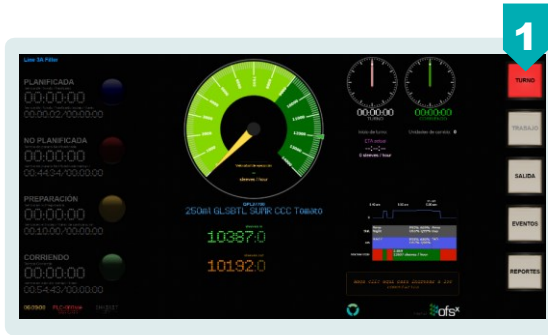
1

Line 3A Filler

PLANIFICADA
00:00:00
00:00:02/00:00:00

NO PLANIFICADA
00:00:00
00:44:34/00:00:00

PREPARACIÓN
00:00:00
00:10:00/00:00:00

CORRIENDO
00:00:00
00:54:43/00:00:00

250ml GLSBTL SUMR CCC Tomato

10387.0

10192.0

00:00:00
00:00:00

TURNO
TRABAJO
SALIDA
EVENTOS
REPORTES

ofs